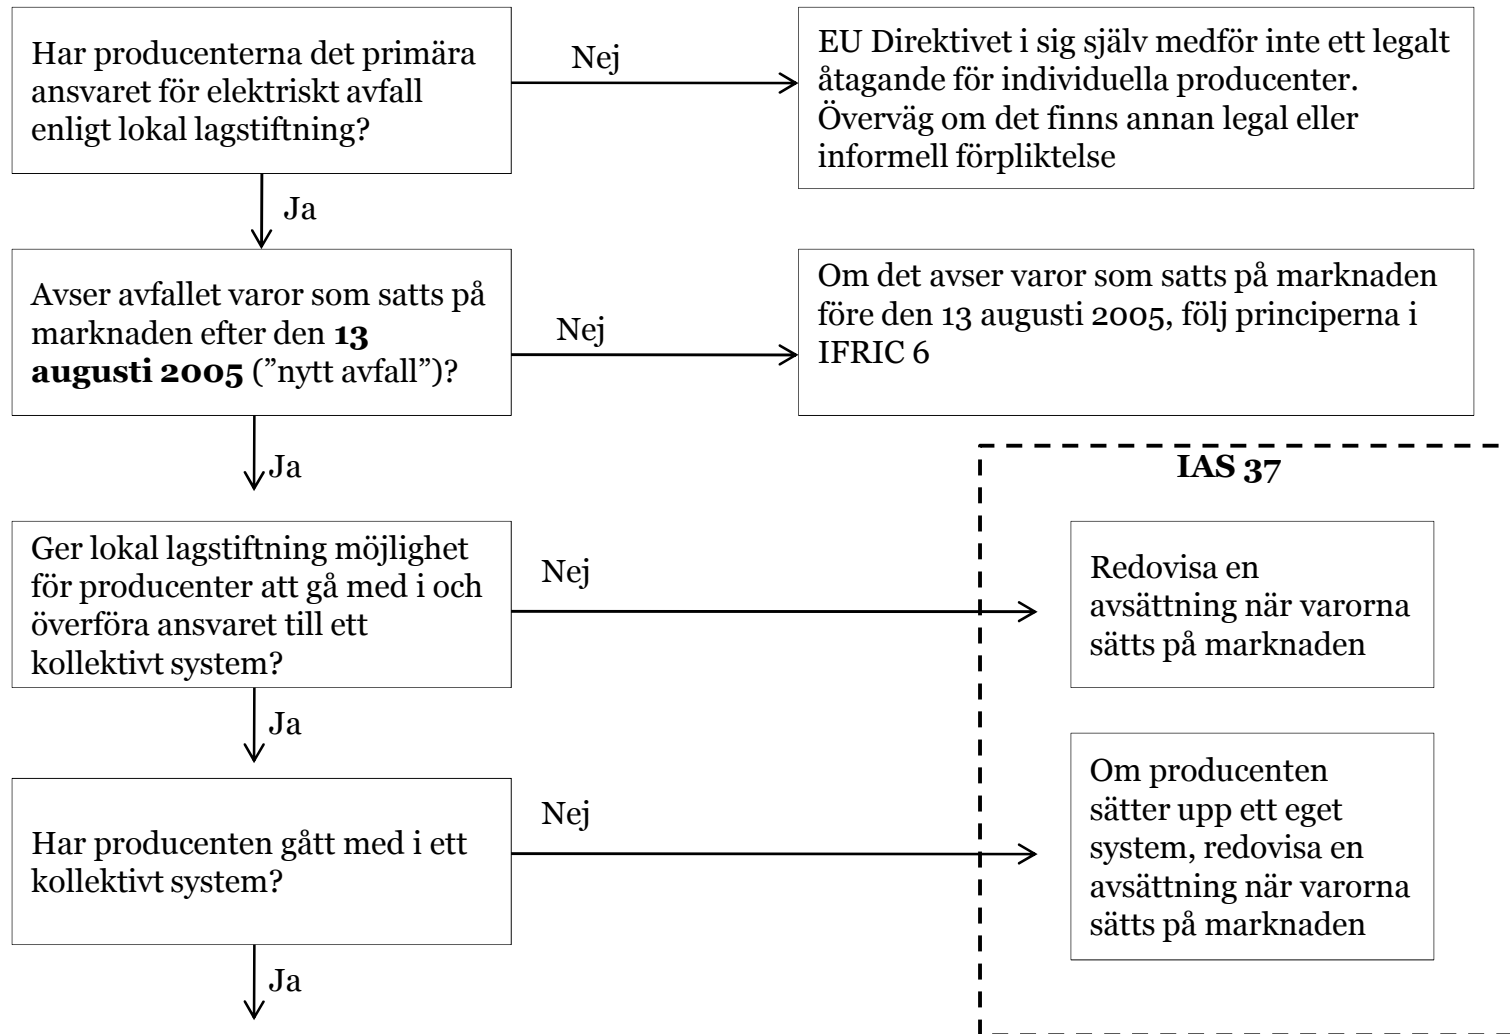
Har producenterna det primära ansvaret för elektriskt avfall enligt lokal lagstiftning?

Nej

EU Direktivet i sig själv medför inte ett legalt åtagande för individuella producenter. Överväg om det finns annan legal eller informell förpliktelse

Ja

Avser avfallet varor som satts på marknaden efter den **13 augusti 2005** (”nytt avfall”)?

Nej

Om det avser varor som satts på marknaden före den 13 augusti 2005, följ principerna i IFRIC 6

Ja

IAS 37

Ger lokal lagstiftning möjlighet för producenter att gå med i och överföra ansvaret till ett kollektivt system?

Nej

Redovisa en avsättning när varorna sätts på marknaden

Ja

Har producenten gått med i ett kollektivt system?

Nej

Om producenten sätter upp ett eget system, redovisa en avsättning när varorna sätts på marknaden

Ja